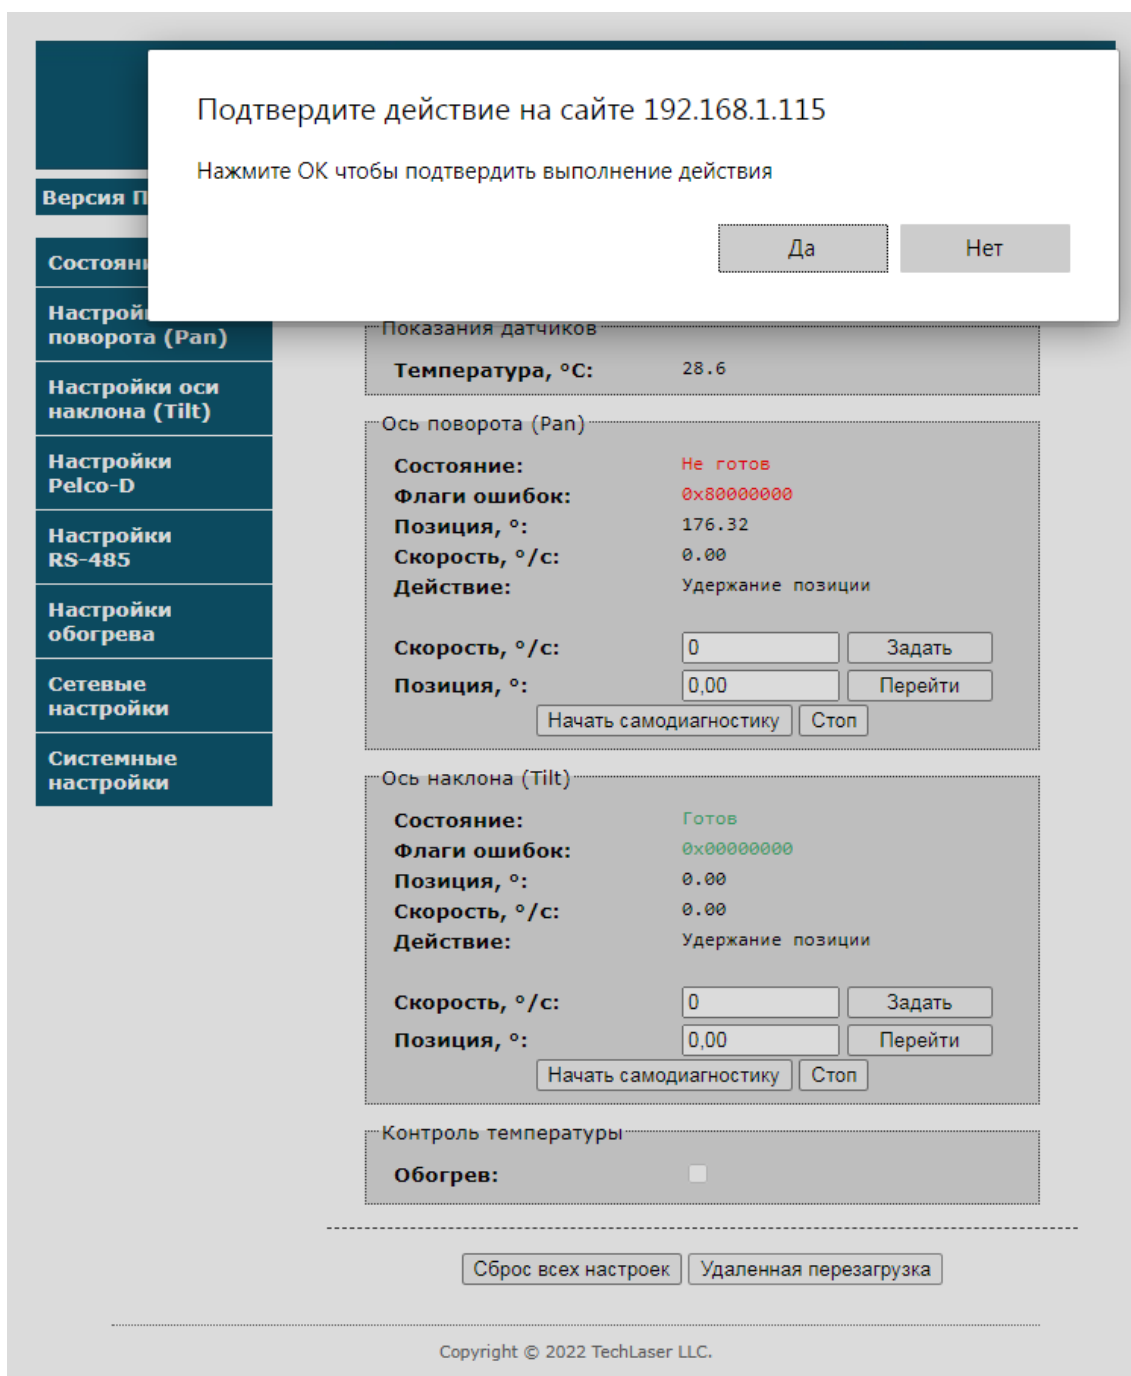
Подтвердите действие на сайте 192.168.1.115

Нажмите OK чтобы подтвердить выполнение действия

Да

Нет

Версия П

Состояни

Настрой поворота (Pan)

Настройки оси наклона (Tilt)

Настройки Pelco-D

Настройки RS-485

Настройки обогрева

Сетевые настройки

Системные настройки

Показания датчиков

Температура, °C: 28.6

Ось поворота (Pan)

Состояние: Не готов
Флаги ошибок: 0x80000000
Позиция, °: 176.32
Скорость, °/с: 0.00
Действие: Удержание позиции

Скорость, °/с: 0 Задать
Позиция, °: 0,00 Перейти
Начать самодиагностику Стоп

Ось наклона (Tilt)

Состояние: Готов
Флаги ошибок: 0x00000000
Позиция, °: 0.00
Скорость, °/с: 0.00
Действие: Удержание позиции

Скорость, °/с: 0 Задать
Позиция, °: 0,00 Перейти
Начать самодиагностику Стоп

Контроль температуры

Обогрев:

Сброс всех настроек Удаленная перезагрузка

Copyright © 2022 TechLaser LLC.